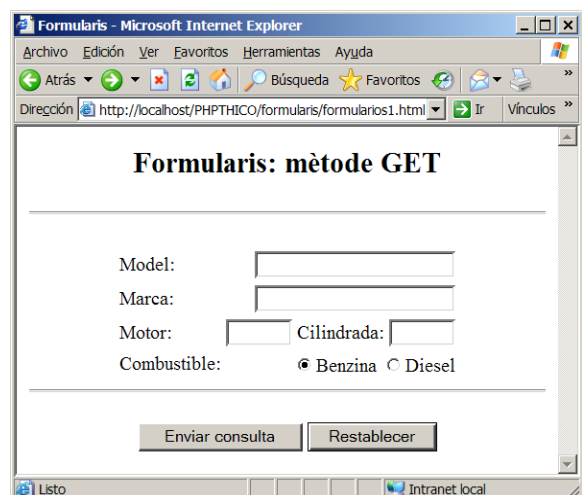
Formularis - Microsoft Internet Explorer

Archivo Edición Ver Favoritos Herramientas Ayuda

Atrás Búsqueda Favoritos

Dirección http://localhost/PHPTHICO/formularis/formularios1.html Ir Vínculos »

Formularis: mètode GET

Model:

Marca:

Motor: Cilindrada:

Combustible: Benzina Diesel

Enviar consulta Restablecer

Listo Intranet local